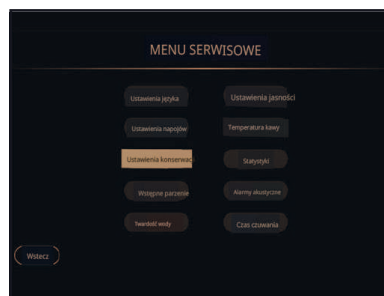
MENU SERWISOWE

Ustawienia języka

Ustawienia jasności

Ustawienia napojów

Temperatura kawy

Ustawienia konserwac

Statystyki

Wstępne parzenie

Alarmy akustyczne

Twardość wody

Czas czuwania

Wstecz